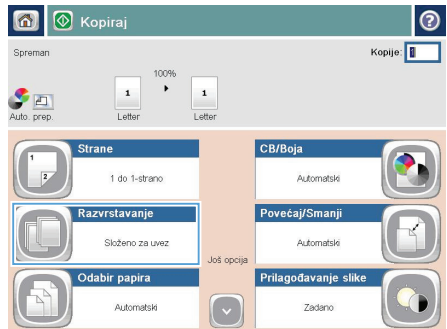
Kopiraj

?

Spreman

Kopije: 1

100%

1

1

Auto. prep.

Letter

Letter

Strane

1 do 1-strano

CB/Boja

Automatski

Razvrstavanje

Složeno za uvez

Povećaj/Smanji

Automatski

Još opcija

Odabir papira

Automatski

Prilagođavanje slike

Zadano